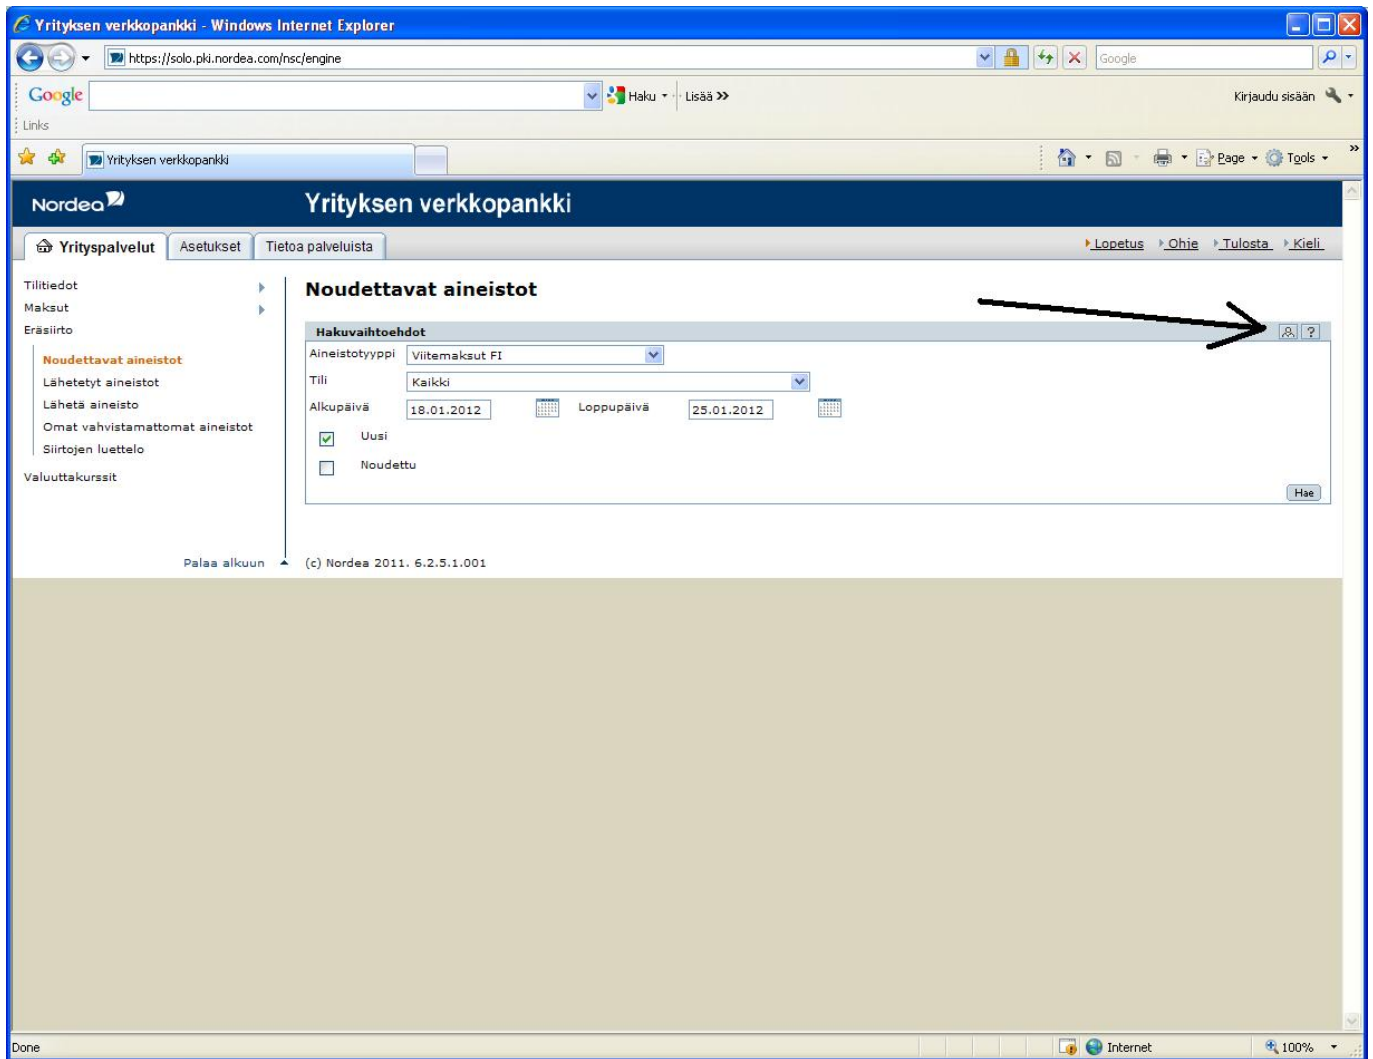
Yrityksen verkkopankki - Windows Internet Explorer

https://solo.pki.nordea.com/nsc/engine

Google

Google

Haku • Lisää »

Kirjaudu sisään

Links

Yrityksen verkkopankki

Page • Tools •

Nordea

Yrityksen verkkopankki

Yrityspalvelut | Asetukset | Tietoa palveluista

Lopetus Ohje Tulosta Kieli

Tilitiedot
Maksut
Eräsiirto
Noudettavat aineistot
Lähetetyt aineistot
Lähetä aineisto
Omat vahvistamattomat aineistot
Siirtojen luettelo
Valuuttakurssit

Noudettavat aineistot

Hakuvaihtoehdot

?

Aineistotyyppi Viitemaksut FI

Tili Kaikki

Alkupäivä 18.01.2012 Loppupäivä 25.01.2012

Uusi

Noudettu

Hae

Palaa alkuun

(c) Nordea 2011. 6.2.5.1.001

Done

Internet

100%